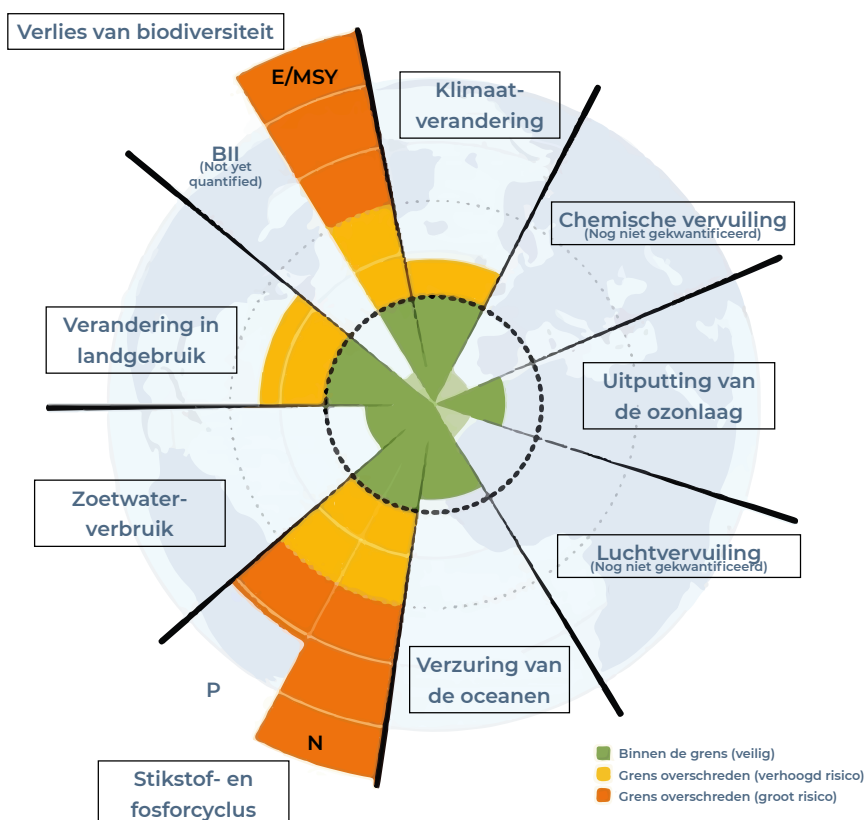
Verlies van biodiversiteit

E/MSY

BII
(Not yet quantified)

Klimaatverandering

Chemische vervuiling
(Nog niet gekwantificeerd)

Verandering in landgebruik

Uitputting van de ozonlaag

Zoetwaterverbruik

Luchtvervuiling
(Nog niet gekwantificeerd)

Verzuring van de oceanen

P

N

Stikstof- en fosforcyclus

Binnen de grens (veilig)
Grens overschreden (verhoogd risico)
Grens overschreden (groot risico)